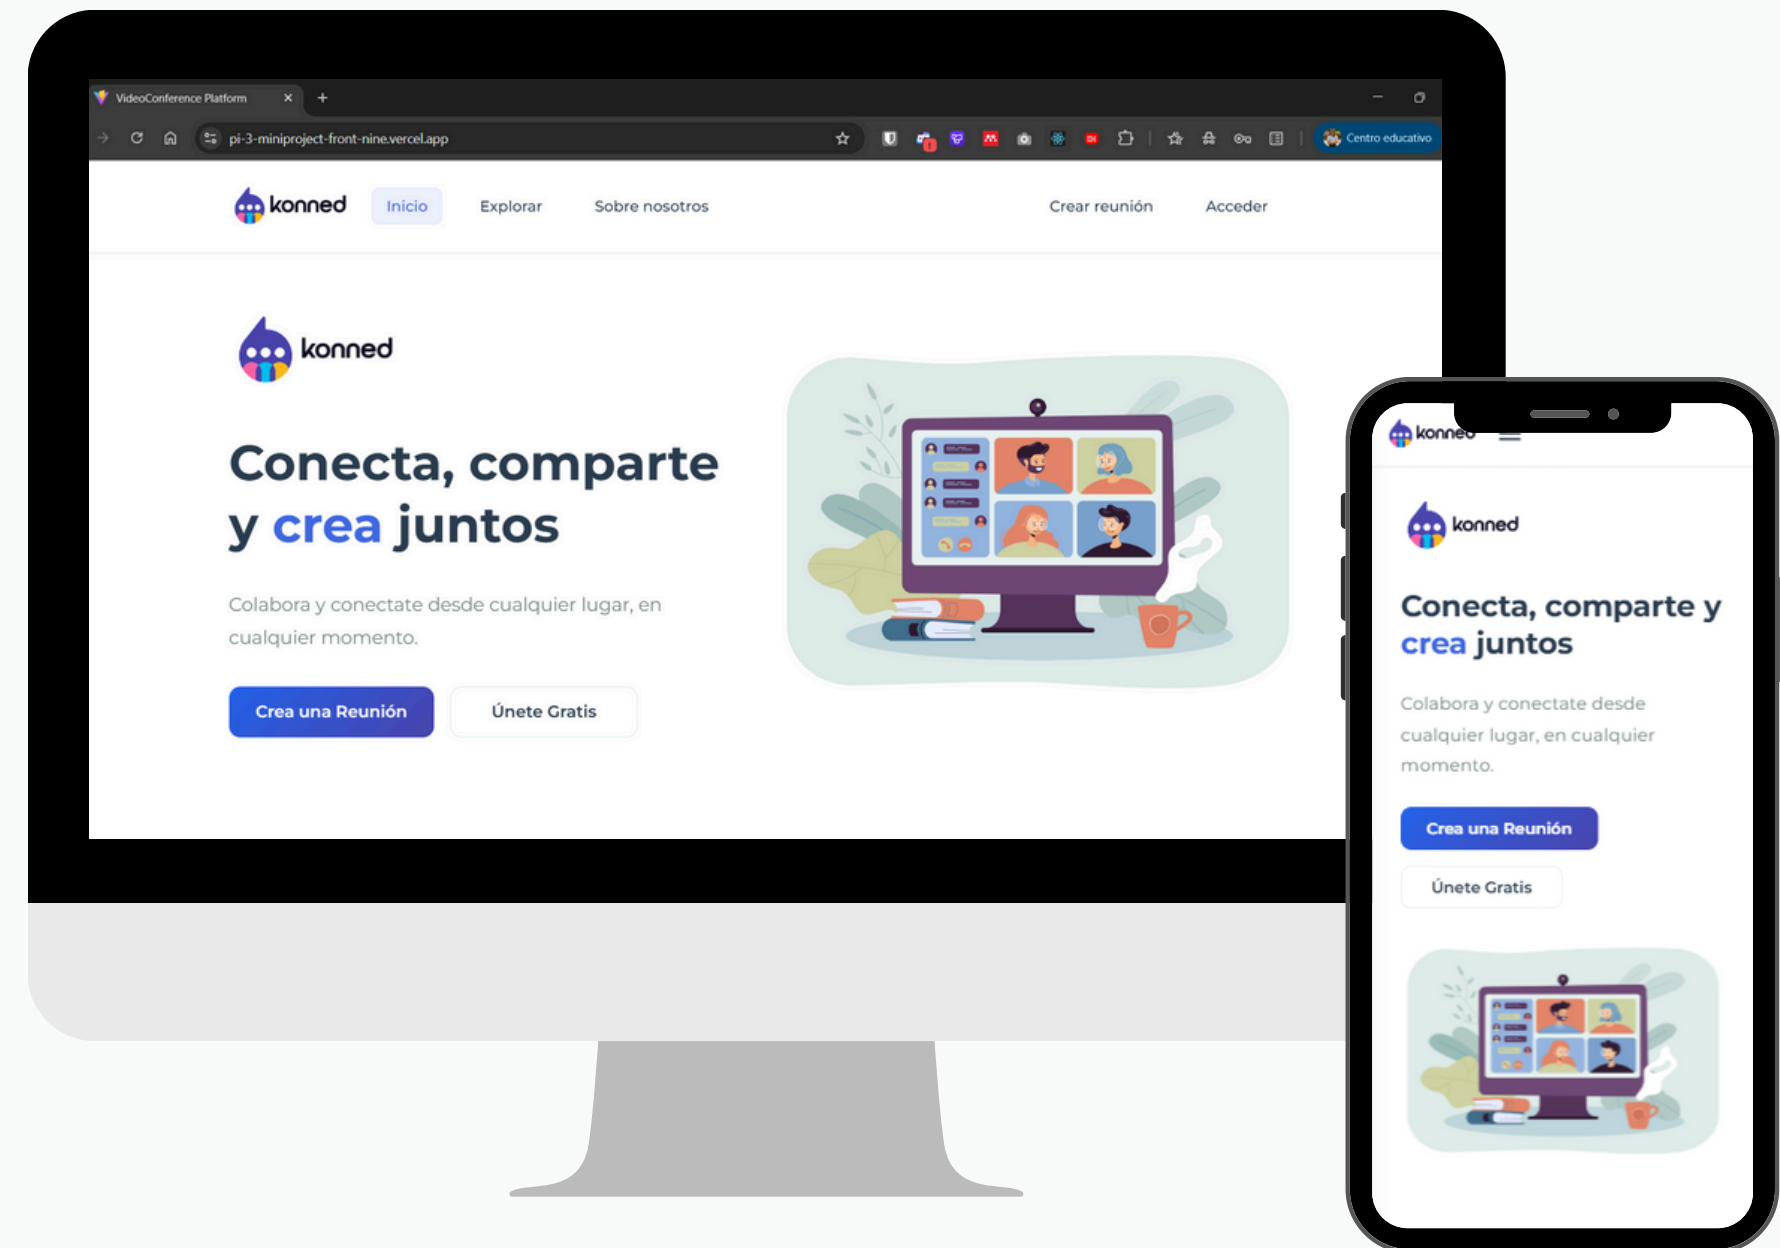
VideoConference Platform

pi-3-miniproject-front-nine.vercel.app

Centro educativo

konned Inicio Explorar Sobre nosotros Crear reunión Acceder

konned

Conecta, comparte y crea juntos

Colabora y conectate desde cualquier lugar, en cualquier momento.

Crea una Reunión Únete Gratis

konned

konned

Conecta, comparte y crea juntos

Colabora y conectate desde cualquier lugar, en cualquier momento.

Crea una Reunión

Únete Gratis